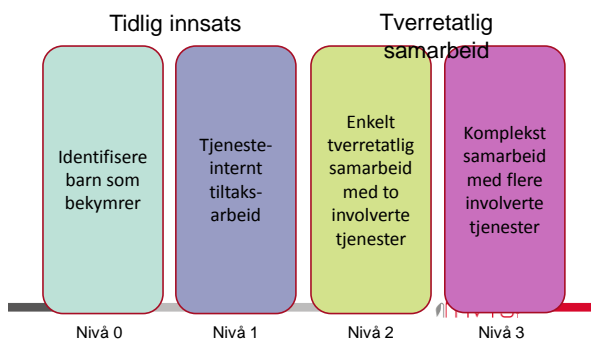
Tidlig innsats

Tverretatlig samarbeid

Identifisere barn som bekymrer

Tjeneste-internt tiltaks-arbeid

Enkelt tverretatlig samarbeid med to involverte tjenester

Komplekst samarbeid med flere involverte tjenester

Nivå 0

Nivå 1

Nivå 2

Nivå 3